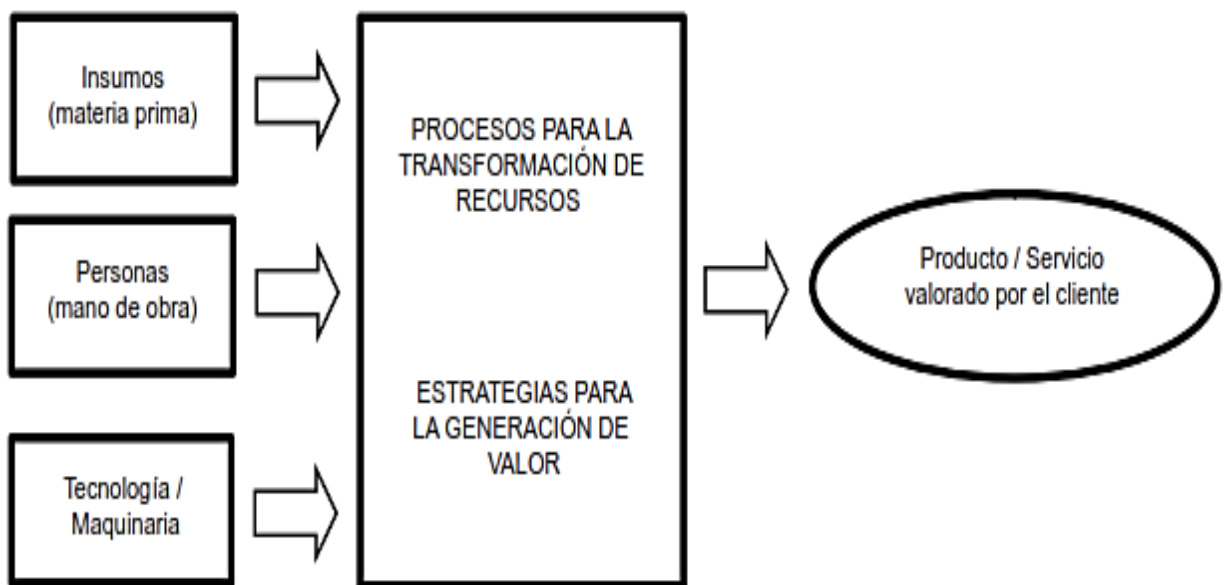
Insumos
(materia prima)

Personas
(mano de obra)

Tecnología /
Maquinaria

PROCESOS PARA LA TRANSFORMACIÓN DE RECURSOS

ESTRATEGIAS PARA LA GENERACIÓN DE VALOR

Producto / Servicio
valorado por el cliente